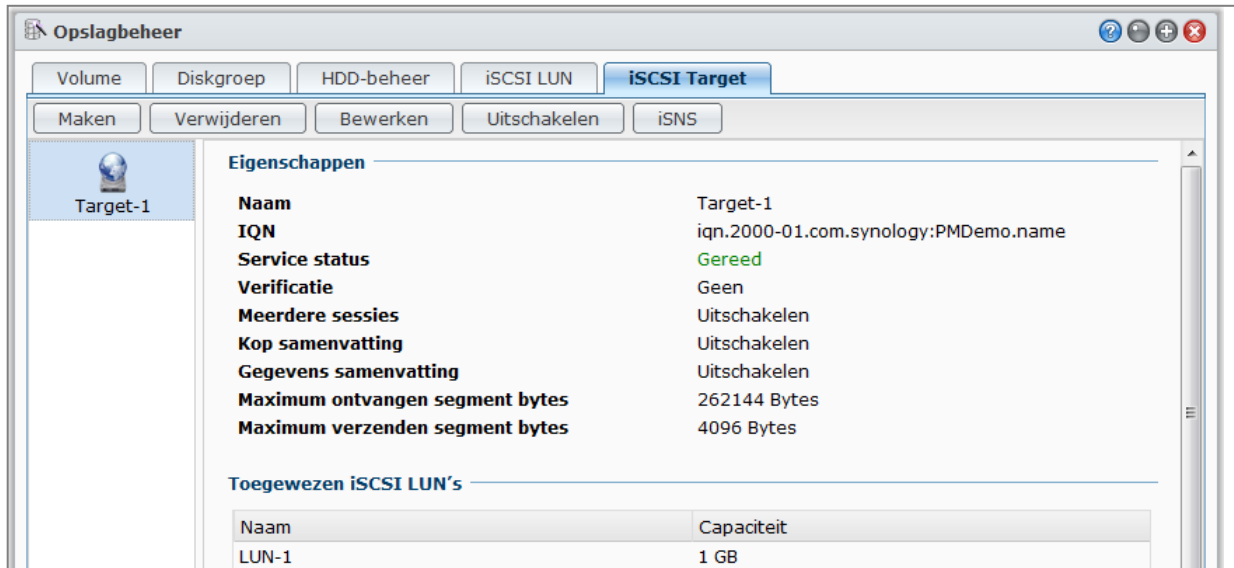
Opslagbeheer

Volume | Diskgroep | HDD-beheer | iSCSI LUN | iSCSI Target

Maken | Verwijderen | Bewerken | Uitschakelen | iSNS

Target-1

Eigenschappen

| | |
|---|---|
| Naam | Target-1 |
| IQN | iqn.2000-01.com.synology:PMDemo.name |
| Service status | Gereed |
| Verificatie | Geen |
| Meerdere sessies | Uitschakelen |
| Kop samenvatting | Uitschakelen |
| Gegevens samenvatting | Uitschakelen |
| Maximum ontvangen segment bytes | 262144 Bytes |
| Maximum verzenden segment bytes | 4096 Bytes |

Toegewezen iSCSI LUN's

| Naam | Capaciteit |
|---|---|
| LUN-1 | 1 GB |